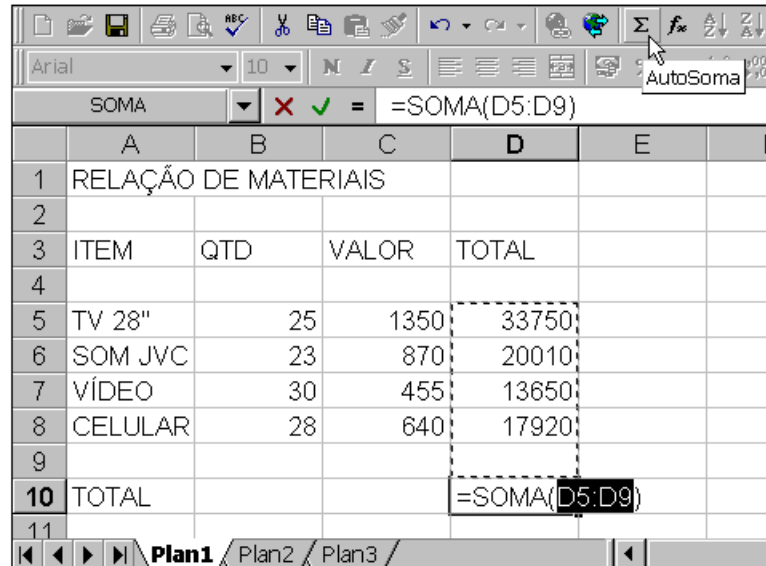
Arial 10 N I S

AutoSoma

SOMA × ✓ = =SOMA(D5:D9)

| | A | B | C | D | E |
|---|---|---|---|---|---|
| 1 | RELAÇÃO DE MATERIAIS | | | | |
| 2 | | | | | |
| 3 | ITEM | QTD | VALOR | TOTAL | |
| 4 | | | | | |
| 5 | TV 28" | 25 | 1350 | 33750 | |
| 6 | SOM JVC | 23 | 870 | 20010 | |
| 7 | VÍDEO | 30 | 455 | 13650 | |
| 8 | CELULAR | 28 | 640 | 17920 | |
| 9 | | | | | |
| 10 | TOTAL | | | =SOMA(D5:D9) | |
| 11 | | | | | |

Plan1 Plan2 Plan3